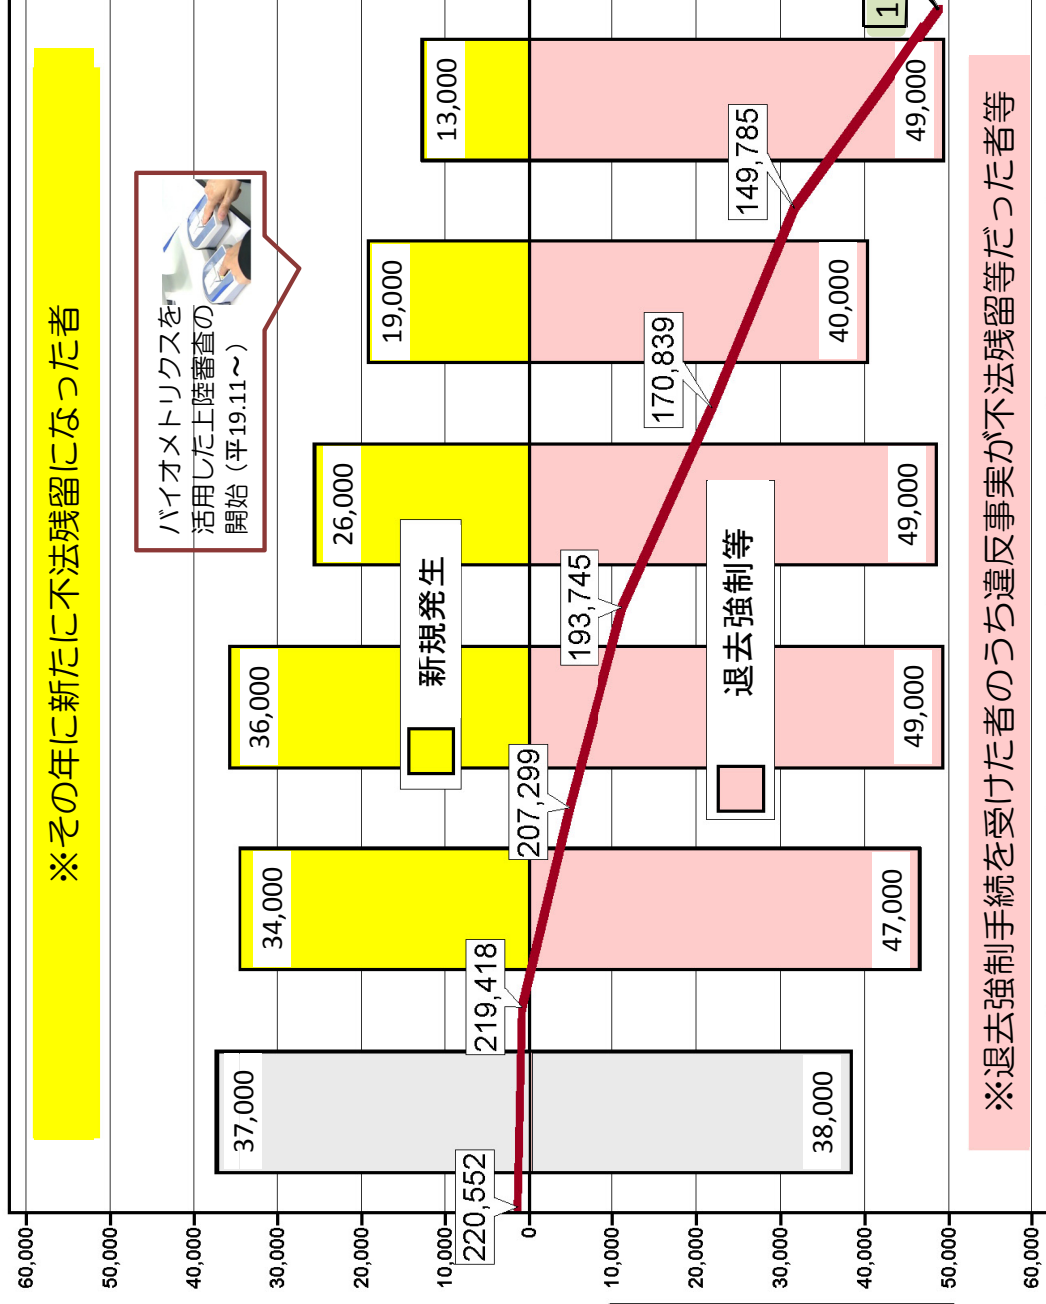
※その年に新たに不法残留になった者

バイオメトリクスを活用した上陸審査の開始（平19.11～）

新規発生

退去強制等

※退去強制手続を受けた者のうち違反事実が不法残留等だった者等

37,000
38,000
34,000
47,000
36,000
49,000
26,000
49,000
19,000
40,000
13,000
49,000

220,552
219,418
207,299
193,745
170,839
149,785
1

60,000
50,000
40,000
30,000
20,000
10,000
0
10,000
20,000
30,000
40,000
50,000
60,000